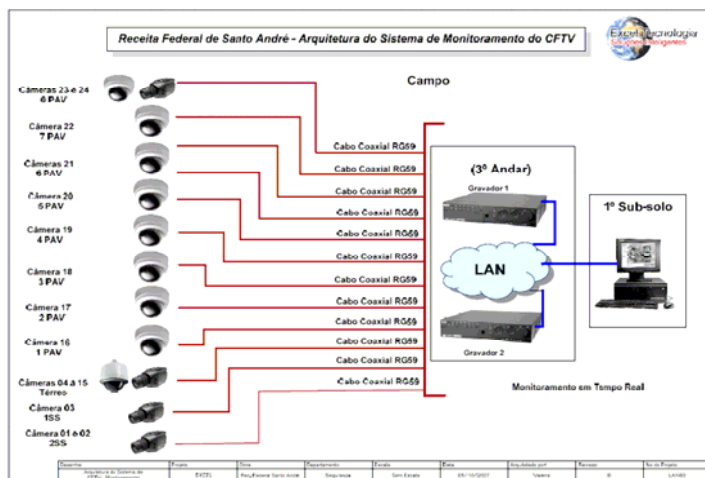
Receita Federal de Santo André - Arquitetura do Sistema de Monitoramento do CFTV

Excela Tecnologia
Soluções Inteligentes

Campo

Câmeras 23 e 24
8 PAV

Câmera 22
7 PAV

Câmeras 21
6 PAV

Câmera 20
5 PAV

Câmera 19
4 PAV

Câmera 18
3 PAV

Câmera 17
2 PAV

Câmera 16
1 PAV

Câmeras 04 à 15
Térreo

Câmera 03
1SS

Câmera 01 e 02
2SS

Cabo Coaxial RG59
Cabo Coaxial RG59
Cabo Coaxial RG59
Cabo Coaxial RG59
Cabo Coaxial RG59
Cabo Coaxial RG59
Cabo Coaxial RG59
Cabo Coaxial RG59
Cabo Coaxial RG59
Cabo Coaxial RG59
Cabo Coaxial RG59

(3º Andar)

Gravador 1

LAN

Gravador 2

1º Sub-solo

Monitoramento em Tempo Real

| Desenho | Projeto | Obra | Departamento | Escala | Data | Arquivado por | Revisão | Nº do Projeto |
|---|---|---|---|---|---|---|---|---|
| Arquitetura do Sistema de CFTV - Monitoramento | EXCEL | Rec. Federal Santo André | Segurança | Sem Escala | 05/10/2007 | Valéria | B | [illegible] |